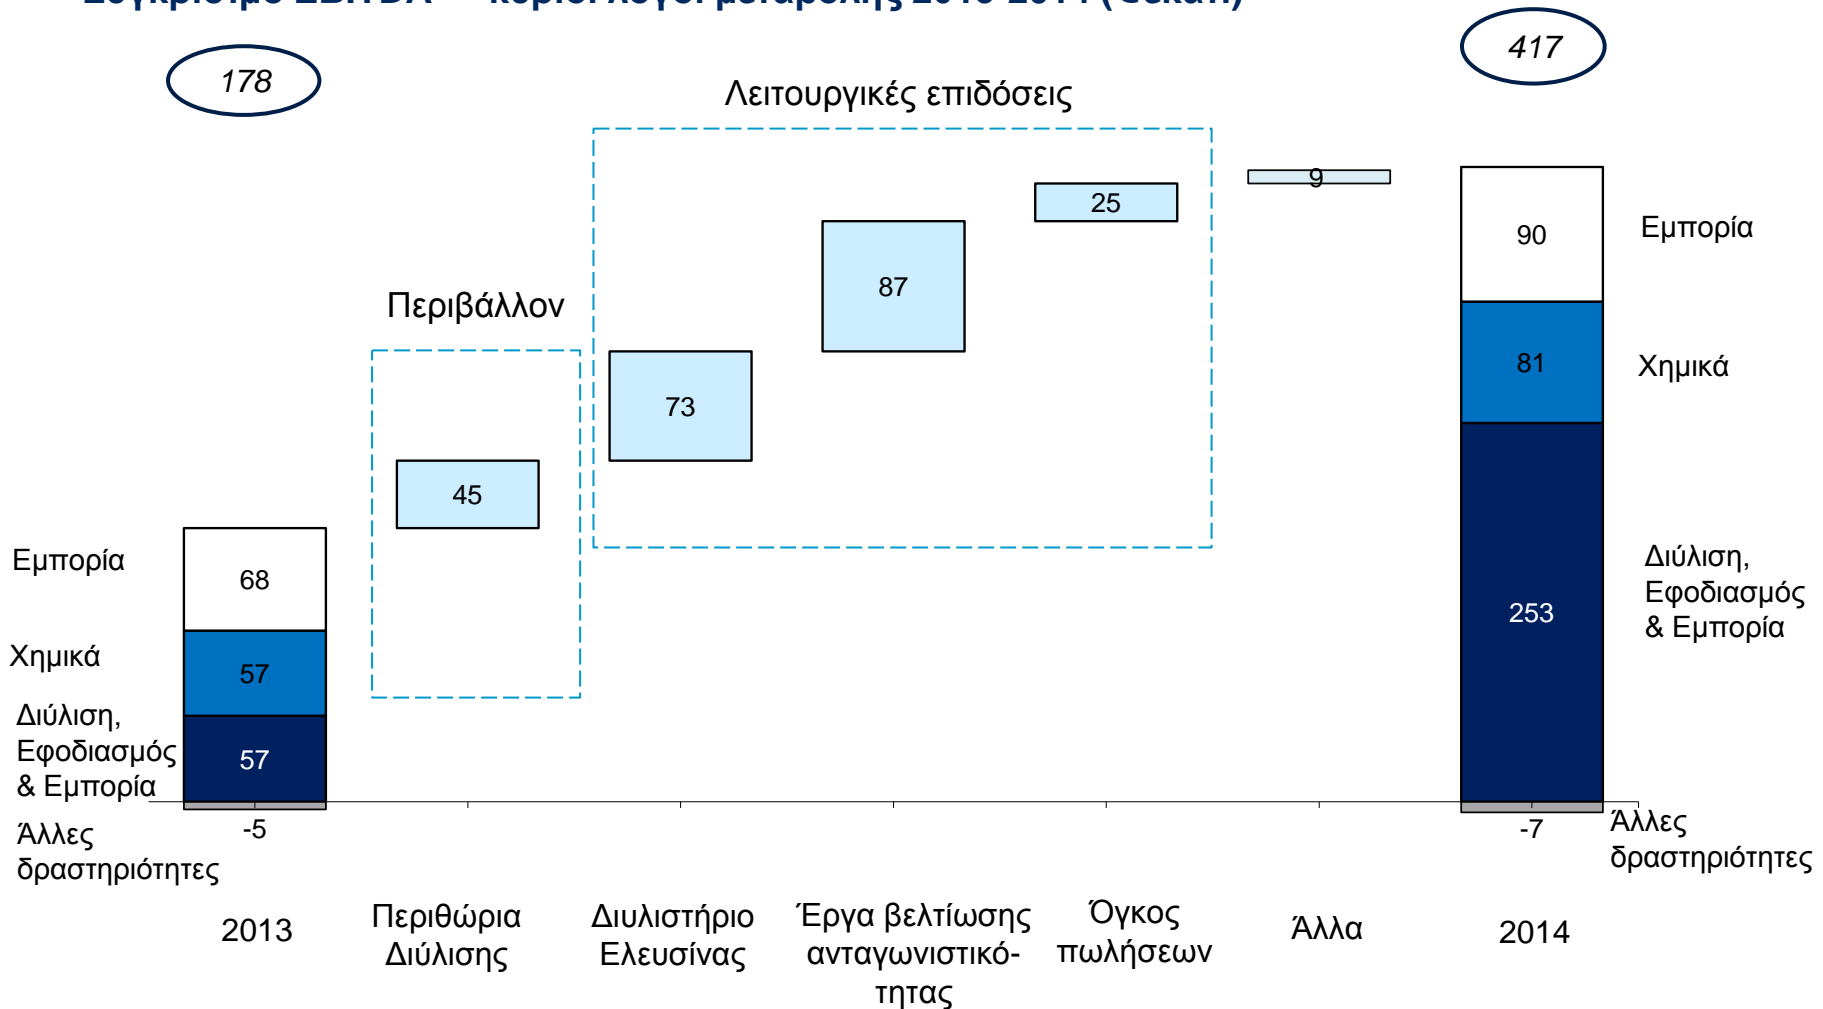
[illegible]

178

417

Λειτουργικές επιδόσεις

Περιβάλλον

9

25

87

73

45

Εμπορία

68

Χημικά

57

Διύλιση, Εφοδιασμός & Εμπορία

57

Άλλες δραστηριότητες

-5

90

Εμπορία

81

Χημικά

253

Διύλιση, Εφοδιασμός & Εμπορία

-7

Άλλες δραστηριότητες

2013

Περιθώρια Διύλισης

Διυλιστήριο Ελευσίνας

Έργα βελτίωσης ανταγωνιστικότητας

Όγκος πωλήσεων

Άλλα

2014